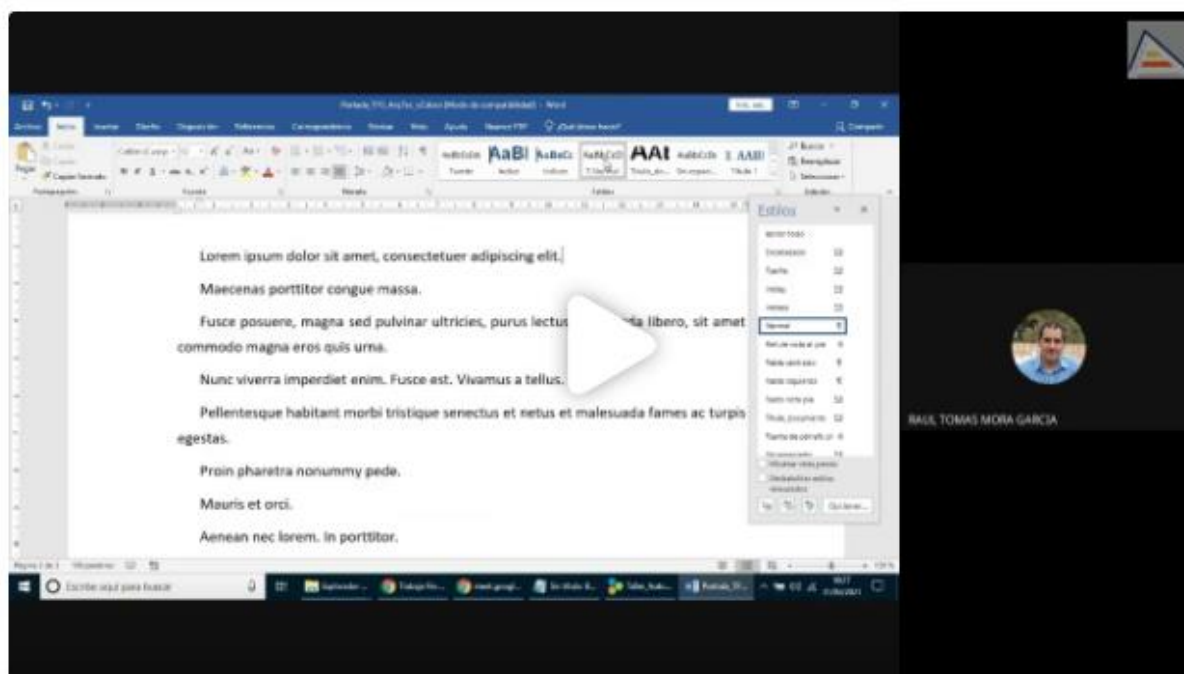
AaBl AAI

Estilos

Lorem ipsum dolor sit amet, consectetuer adipiscing elit.

Maecenas porttitor congue massa.

Fusce posuere, magna sed pulvinar ultricies, purus lectus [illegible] libero, sit amet commodo magna eros quis urna.

Nunc viverra imperdiet enim. Fusce est. Vivamus a tellus.

Pellentesque habitant morbi tristique senectus et netus et malesuada fames ac turpis egestas.

Proin pharetra nonummy pede.

Mauris et orci.

Aenean nec lorem. In porttitor.

Escribe aquí para buscar

RAUL TOMAS MORA GARCIA